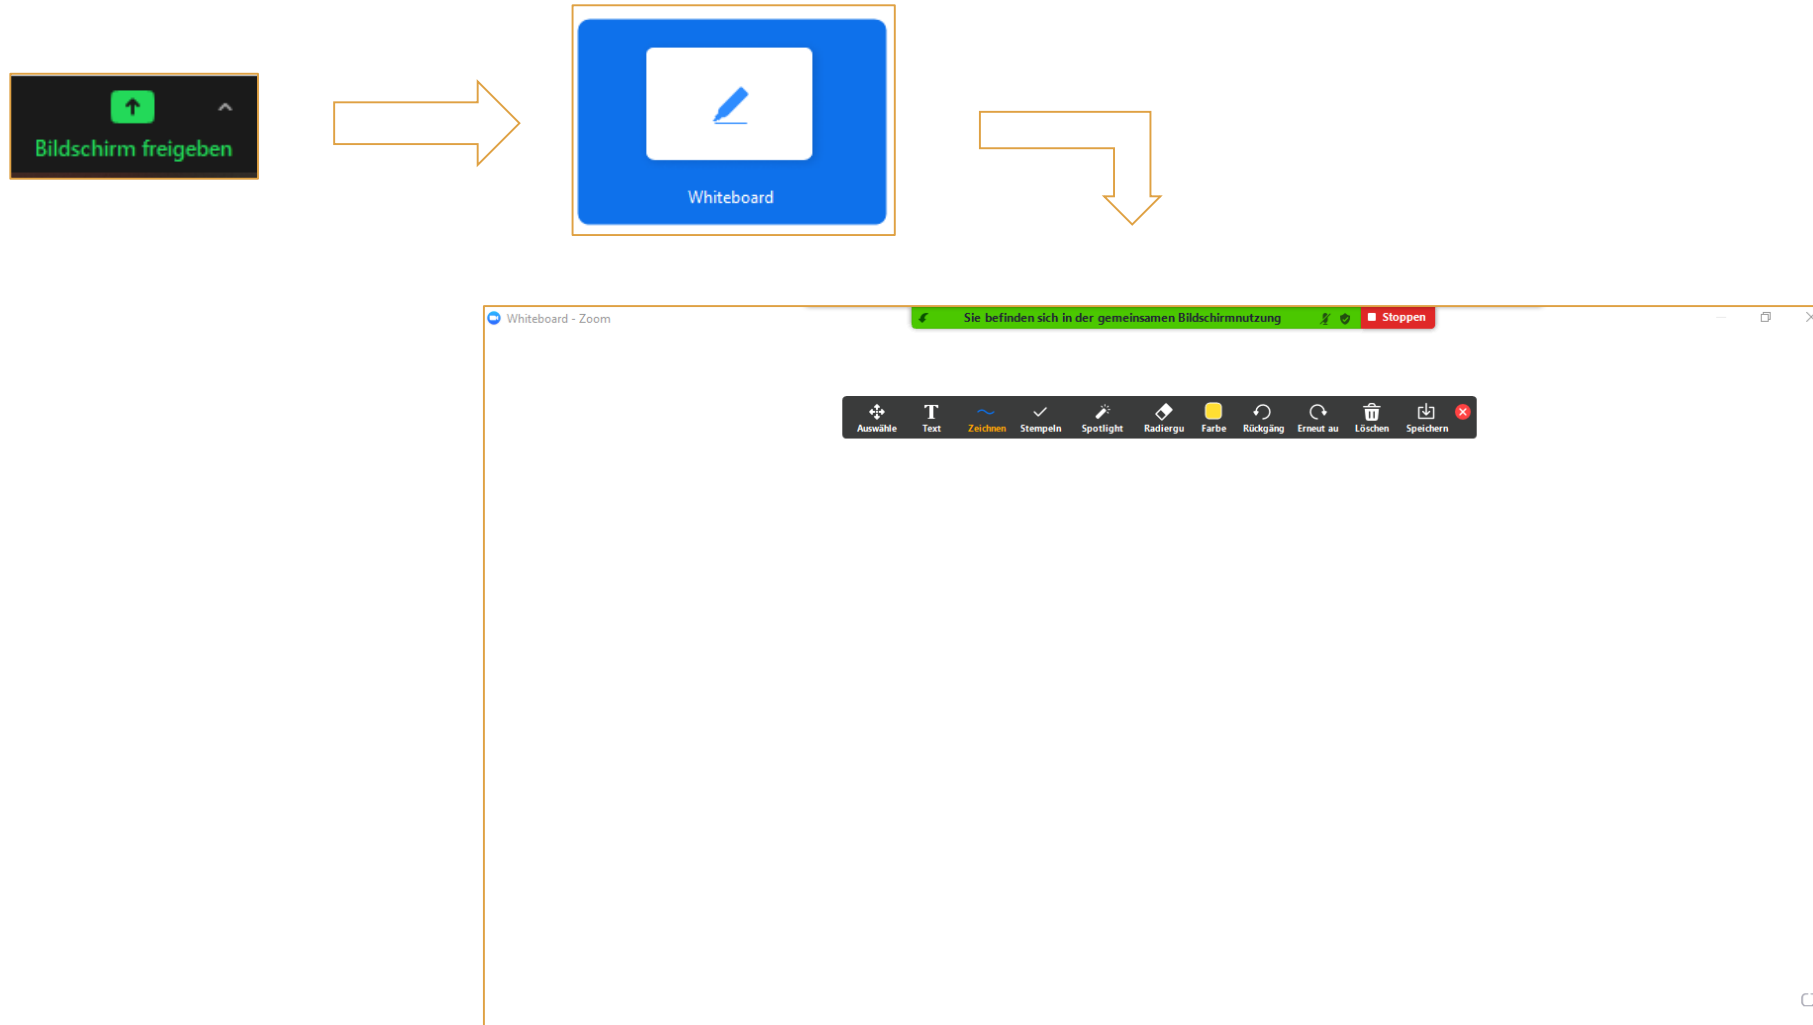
Bildschirm freigeben

Whiteboard

Whiteboard - Zoom

Sie befinden sich in der gemeinsamen Bildschirmnutzung

Stoppen

Auswähle
Text
Zeichnen
Stempeln
Spotlight
Radiergu
Farbe
Rückgäng
Erneut au
Löschen
Speichern